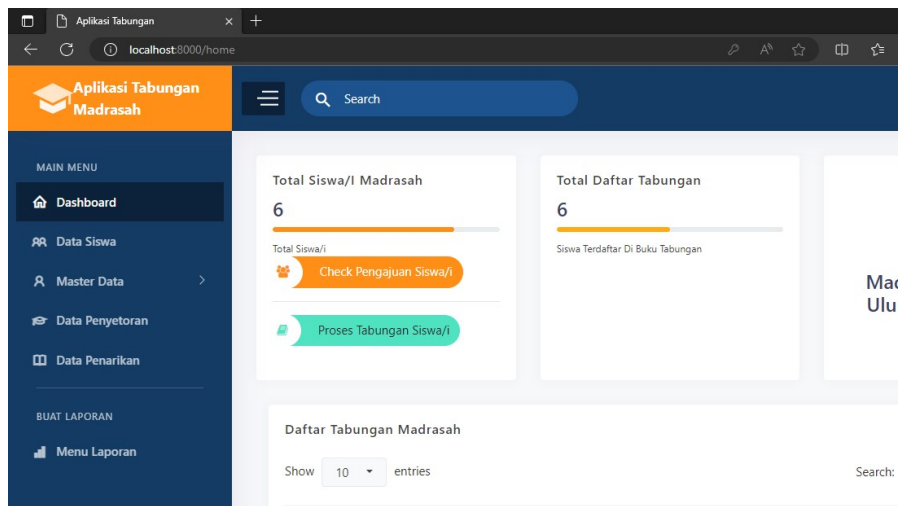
Aplikasi Tabungan
localhost:8000/home

Aplikasi Tabungan Madrasah

Search

MAIN MENU
Dashboard
Data Siswa
Master Data
Data Penyetoran
Data Penarikan

BUAT LAPORAN
Menu Laporan

Total Siswa/I Madrasah
6
Total Siswa/i
Check Pengajuan Siswa/i
Proses Tabungan Siswa/i

Total Daftar Tabungan
6
Siswa Terdaftar Di Buku Tabungan

Mad
Ulu

Daftar Tabungan Madrasah
Show 10 entries
Search: